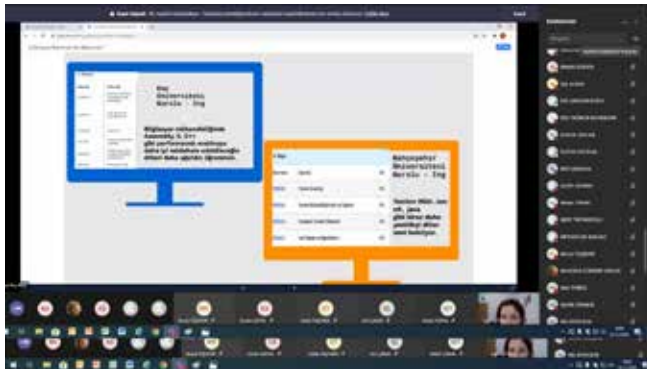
Koç
Üniversitesi
Merülo - Ing

Bilgisayar mühendisliğinde Assembly, C, C++ gibi performanslı makineye daha iyi seviyede anlatılabilecek dilleri daha ağırlıklı öğrenilirken.

Bahçeşehir
Üniversitesi
Merülo - Ing

Yazılım Müh. Java, c#, Java gibi ikinci daha yazılımcı dilleri ...